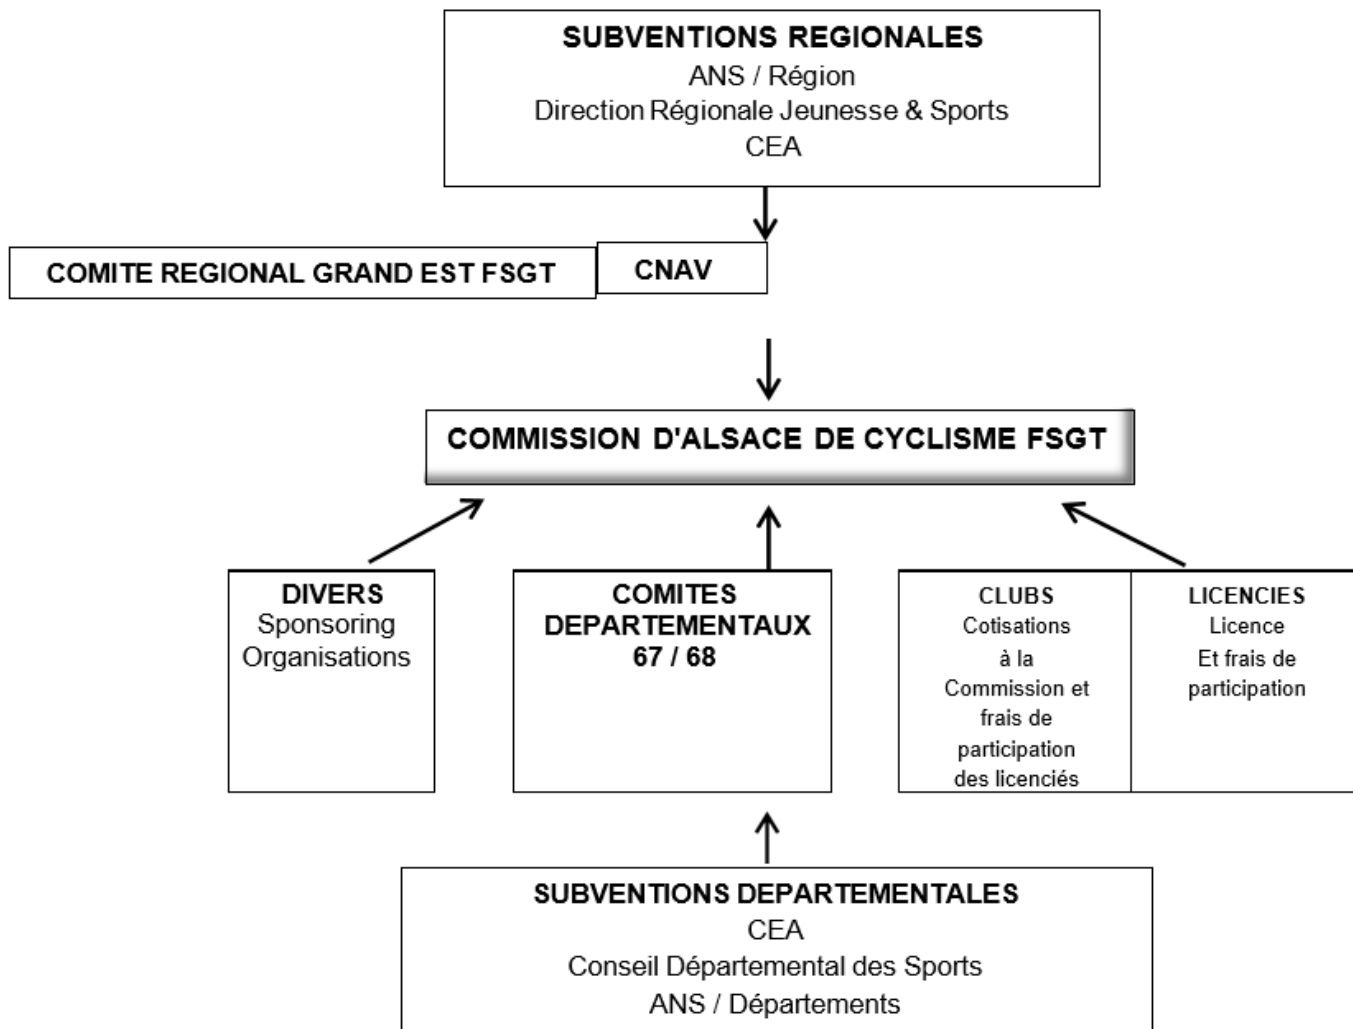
SUBVENTIONS REGIONALES
ANS / Région
Direction Régionale Jeunesse & Sports
CEA

COMITE REGIONAL GRAND EST FSGT

CNAV

COMMISSION D'ALSACE DE CYCLISME FSGT

DIVERS
Sponsoring
Organisations

COMITES DEPARTEMENTAUX
67 / 68

CLUBS
Cotisations à la Commission et frais de participation des licenciés

LICENCIES
Licence
Et frais de participation

SUBVENTIONS DEPARTEMENTALES
CEA
Conseil Départemental des Sports
ANS / Départements